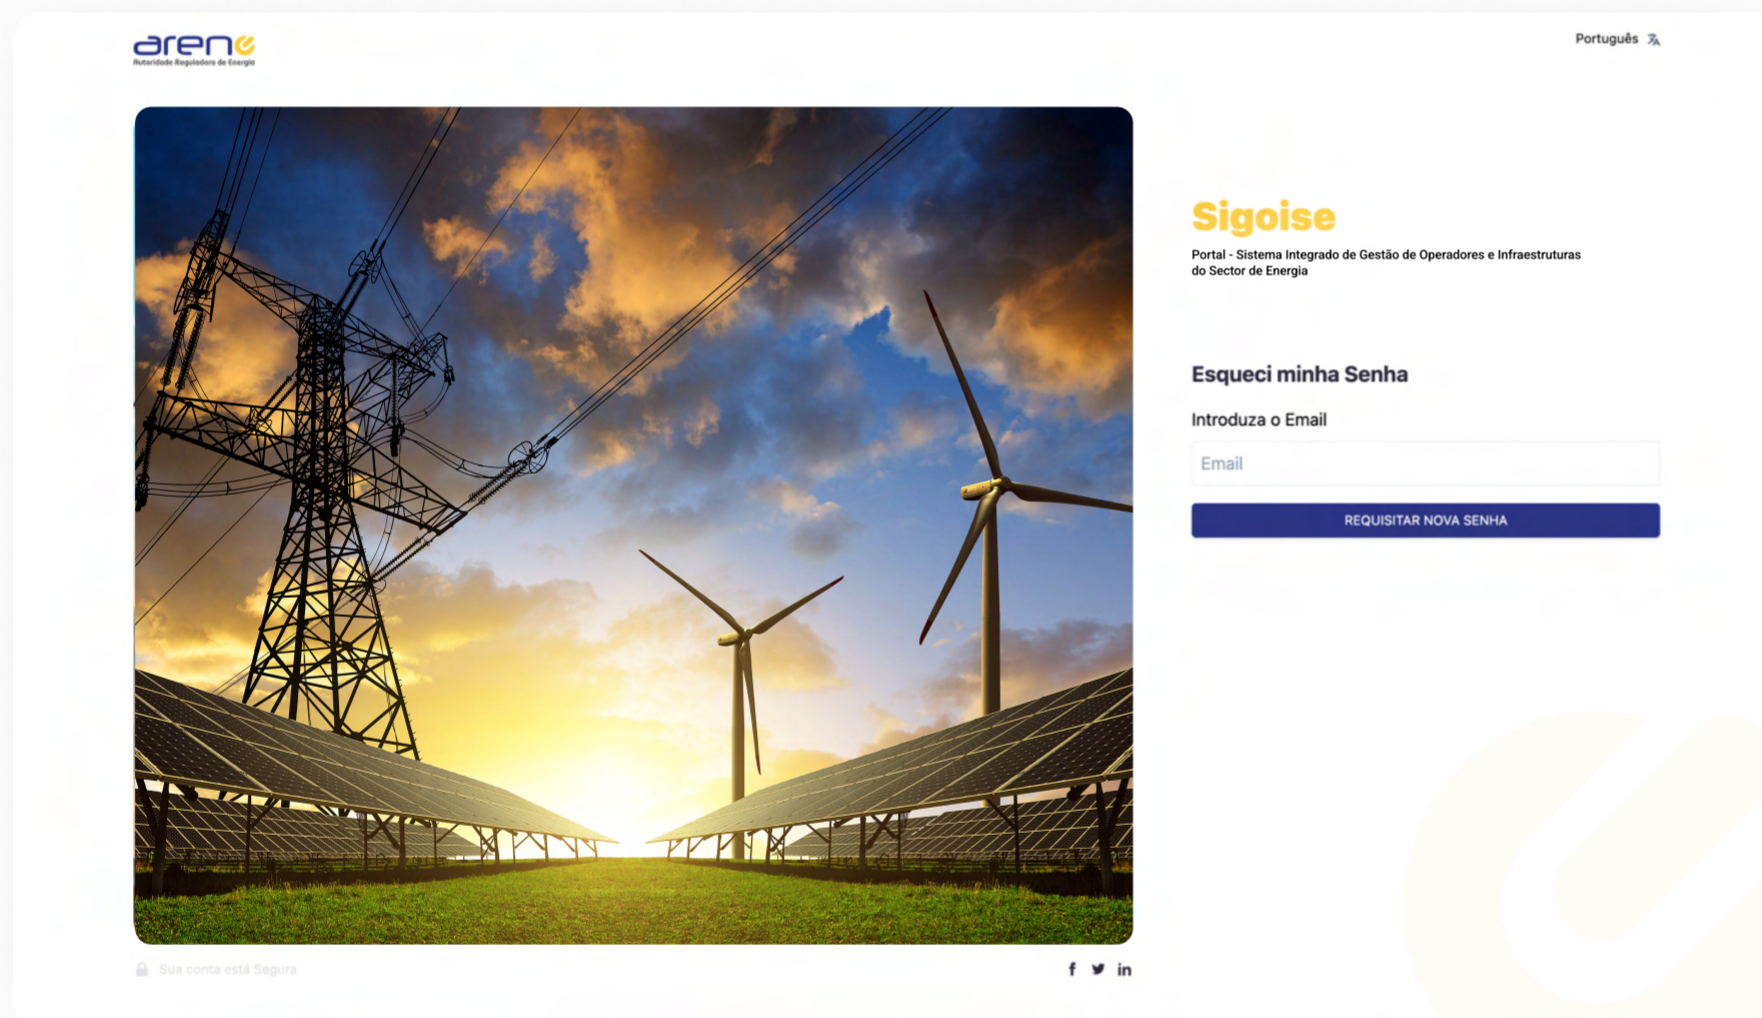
arene
Autoridade Reguladora de Energia

Português

Sigoise

Portal - Sistema Integrado de Gestão de Operadores e Infraestruturas do Sector de Energia

Esqueci minha Senha

Introduza o Email

Email

REQUISITAR NOVA SENHA

Sua conta está Segura

f in